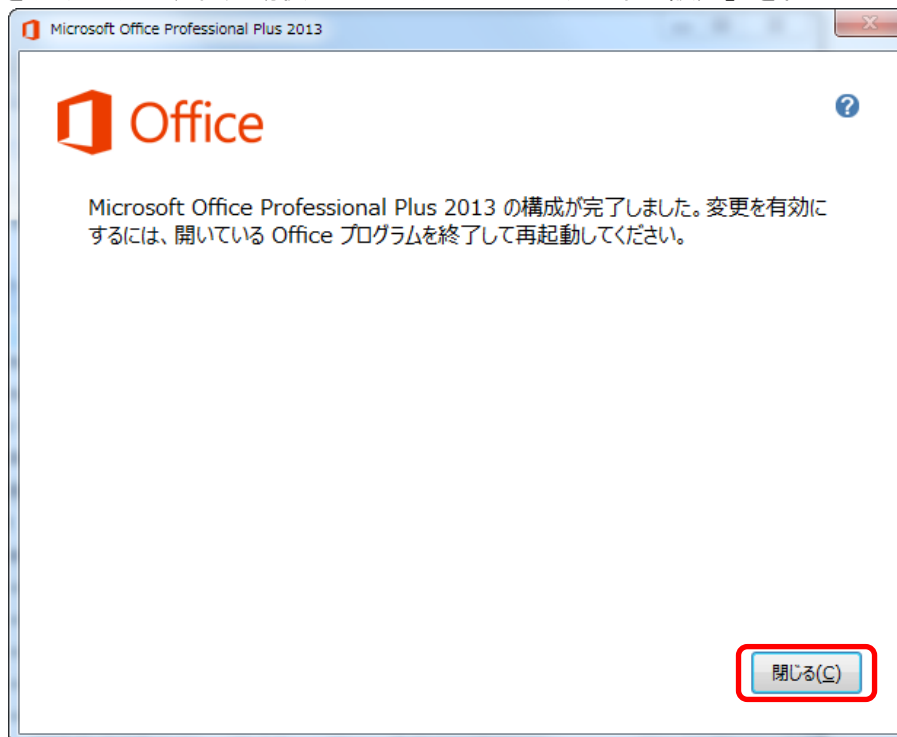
Microsoft Office Professional Plus 2013

Office

?

Microsoft Office Professional Plus 2013 の構成が完了しました。変更を有効にするには、開いている Office プログラムを終了して再起動してください。

閉じる(C)